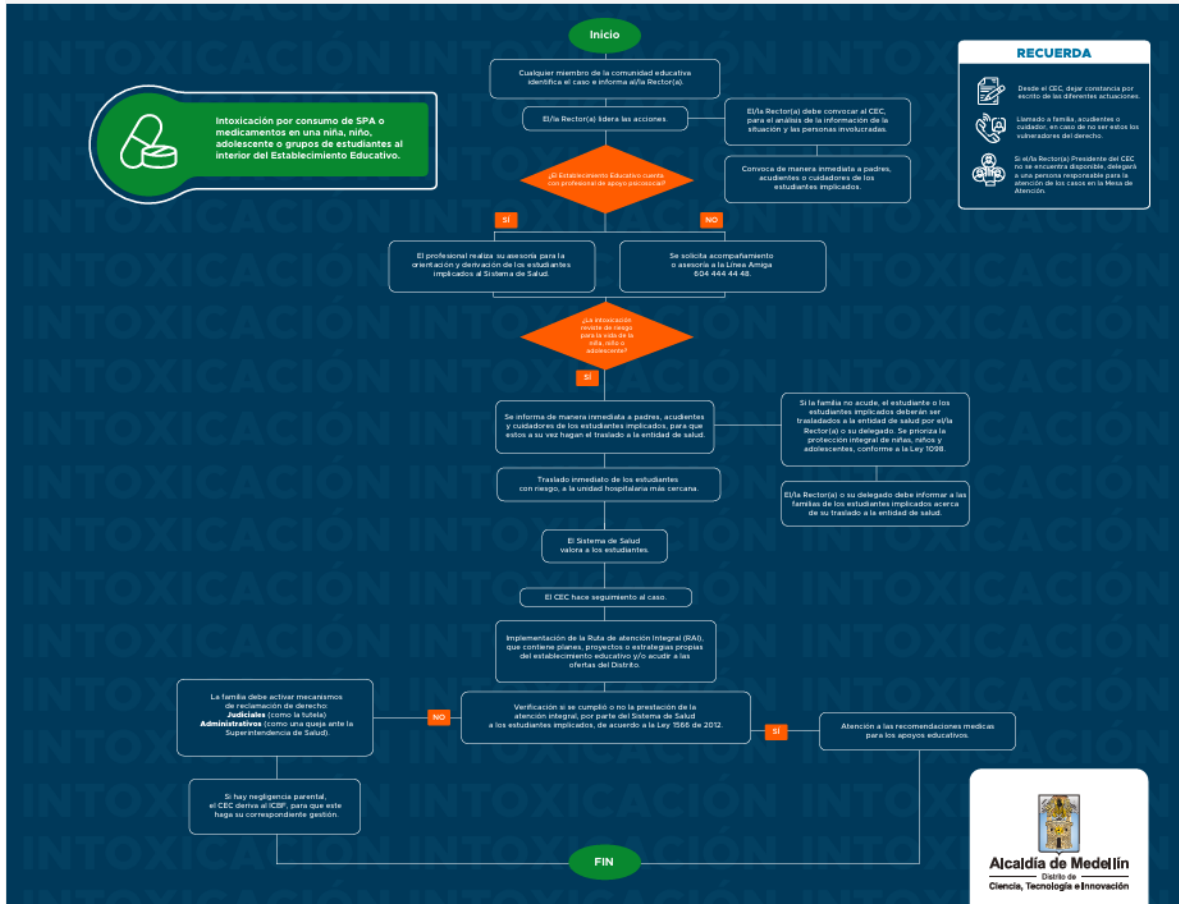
Inicio

Intoxicación por consumo de SPA o medicamentos en una niña, niño, adolescente o grupos de estudiantes al interior del Establecimiento Educativo.

Cualquier miembro de la comunidad educativa identifica el caso e informa al/la Rector(a).

El/la Rector(a) lidera las acciones.

El/la Rector(a) debe convocar al CEC, para el análisis de la información de la situación y las personas involucradas.

Convoca de manera inmediata a padres, acudientes o cuidadores de los estudiantes implicados.

RECUERDA

Desde el CEC, dejar constancia por escrito de las diferentes actuaciones.

Llamado a familia, acudientes o cuidador, en caso de no ser estos los vulneradores del derecho.

Si el/la Rector(a) Presidente del CEC no se encuentra disponible, delegará a una persona responsable para la atención de los casos en la Mesa de Atención.

¿El Establecimiento Educativo cuenta con profesional de apoyo psicosocial?

SÍ

NO

El profesional realiza su asesoría para la orientación y derivación de los estudiantes implicados al Sistema de Salud.

Se solicita acompañamiento o asesoría a la Línea Amiga 604 444 44 48.

¿La intoxicación reviste de riesgo para la vida de la niña, niño o adolescente?

SÍ

Se informa de manera inmediata a padres, acudientes y cuidadores de los estudiantes implicados, para que estos a su vez hagan el traslado a la entidad de salud.

Si la familia no acude, el estudiante o los estudiantes implicados deberán ser trasladados a la entidad de salud por el/la Rector(a) o su delegado. Se prioriza la protección integral de niñas, niños y adolescentes, conforme a la Ley 1098.

Traslado inmediato de los estudiantes con riesgo, a la unidad hospitalaria más cercana.

El/la Rector(a) o su delegado debe informar a las familias de los estudiantes implicados acerca de su traslado a la entidad de salud.

El Sistema de Salud valora a los estudiantes.

El CEC hace seguimiento al caso.

Implementación de la Ruta de atención Integral (RAI), que contiene planes, proyectos o estrategias propias del establecimiento educativo y/o acudir a las ofertas del Distrito.

La familia debe activar mecanismos de reclamación de derecho: Judiciales (como la tutela) Administrativos (como una queja ante la Superintendencia de Salud).

NO

Verificación si se cumplió o no la prestación de la atención integral, por parte del Sistema de Salud a los estudiantes implicados, de acuerdo a la Ley 1566 de 2012.

SÍ

Atención a las recomendaciones medicas para los apoyos educativos.

Si hay negligencia parental, el CEC deriva al ICBF, para que este haga su correspondiente gestión.

FIN

Alcaldía de Medellín
Distrito de
Ciencia, Tecnología e Innovación